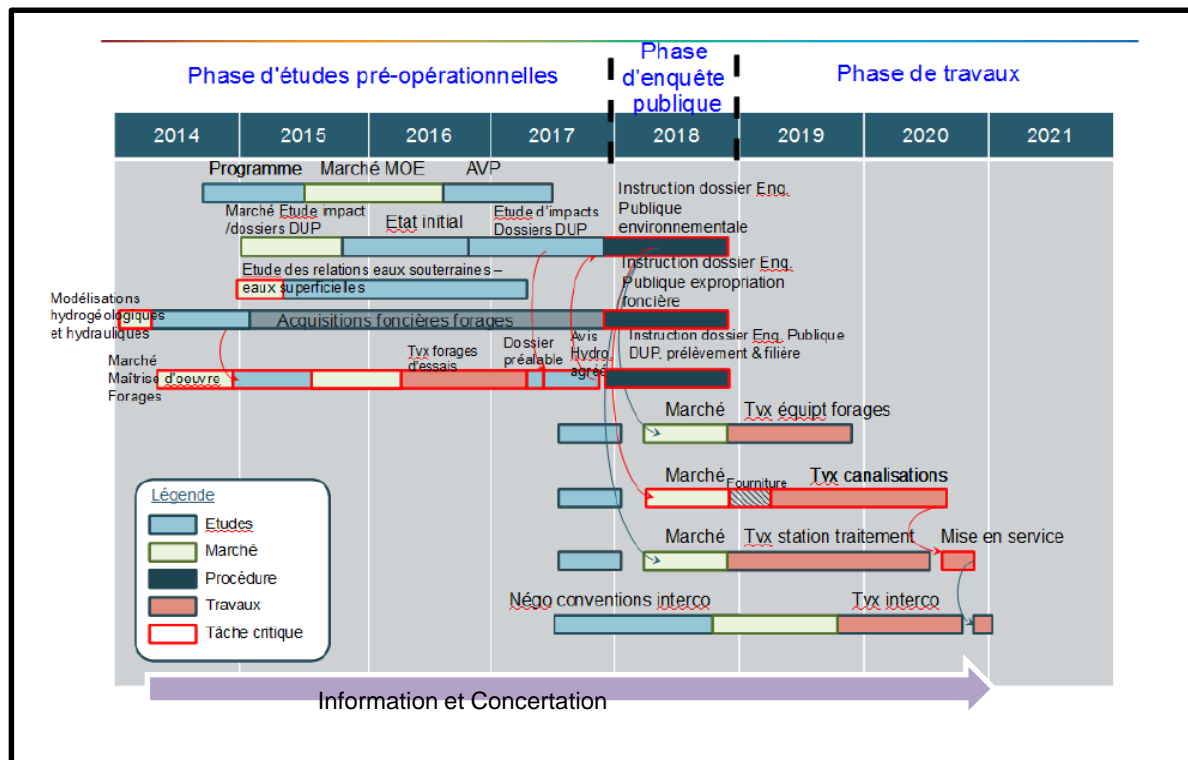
Phase d'études pré-opérationnelles

Phase d'enquête publique

Phase de travaux

| 2014 | 2015 | 2016 | 2017 | 2018 | 2019 | 2020 | 2021 |
|---|---|---|---|---|---|---|---|

Programme Marché MOE AVP

Instruction dossier Enq. Publique environnementale

Marché Etude impact /dossiers DUP

Etat initial

Etude d'impacts Dossiers DUP

Etude des relations eaux souterraines – eaux superficielles

Instruction dossier Enq. Publique expropriation foncière

Modélisations hydrogéologiques et hydrauliques

Acquisitions foncières forages

Dossier préalable

Avis Hydro. agréé

Instruction dossier Enq. Publique DUP, prélèvement & filière

Marché Maîtrise d'oeuvre Forages

Tvx forages d'essais

Marché Tvx équipt forages

Marché Fourniture Tvx canalisations

Marché Tvx station traitement Mise en service

Négo conventions interco Tvx interco

Légende
Etudes
Marché
Procédure
Travaux
Tâche critique

Information et Concertation